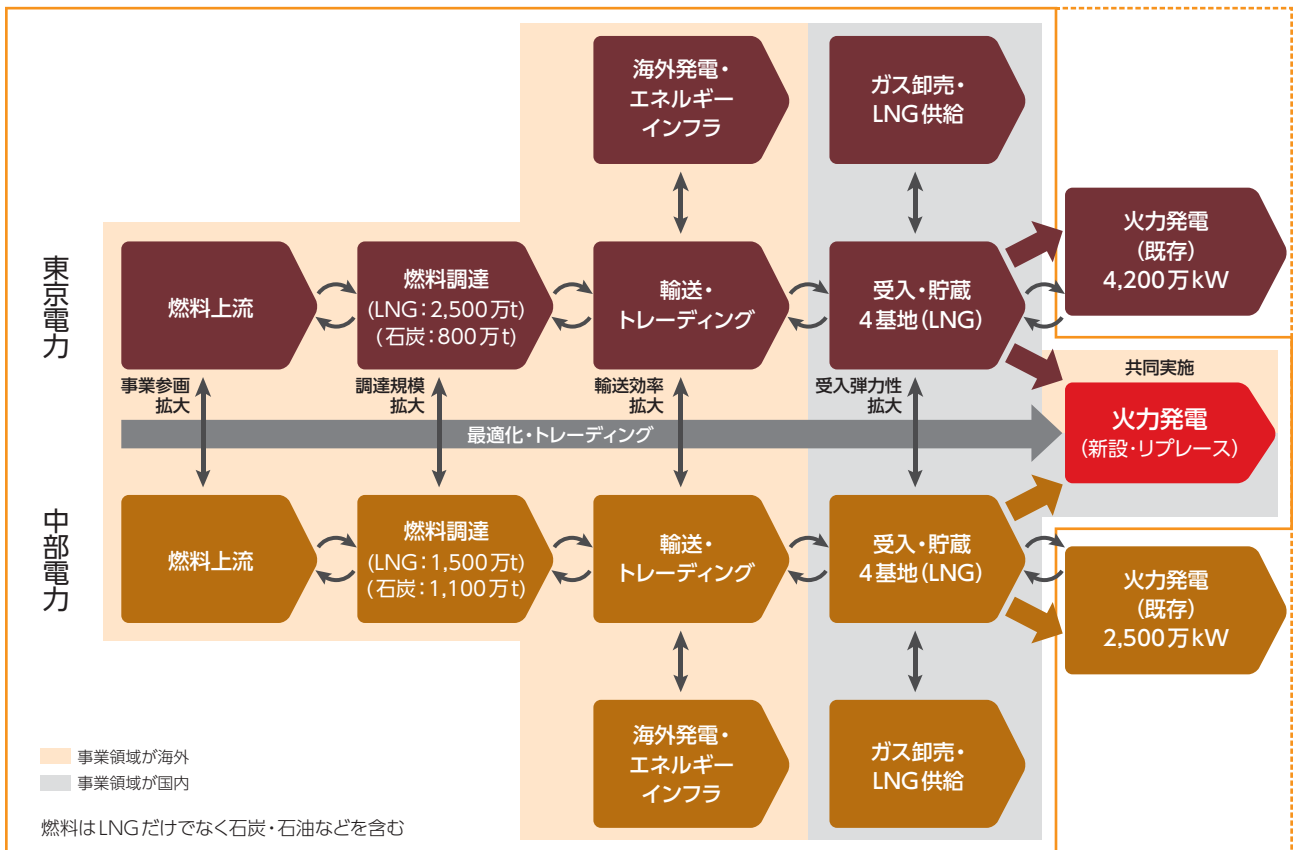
海外発電・
エネルギー
インフラ

ガス卸売・
LNG供給

東京電力

燃料上流

燃料調達
(LNG：2,500万t)
（石炭：800万t）

輸送・
トレーディング

受入・貯蔵
4基地(LNG)

火力発電
（既存）
4,200万kW

共同実施

事業参画
拡大

調達規模
拡大

輸送効率
拡大

受入弾力性
拡大

最適化・トレーディング

火力発電
（新設・リプレース）

中部電力

燃料上流

燃料調達
(LNG：1,500万t)
（石炭：1,100万t）

輸送・
トレーディング

受入・貯蔵
4基地(LNG)

火力発電
（既存）
2,500万kW

海外発電・
エネルギー
インフラ

ガス卸売・
LNG供給

事業領域が海外
事業領域が国内

燃料はLNGだけでなく石炭・石油などを含む